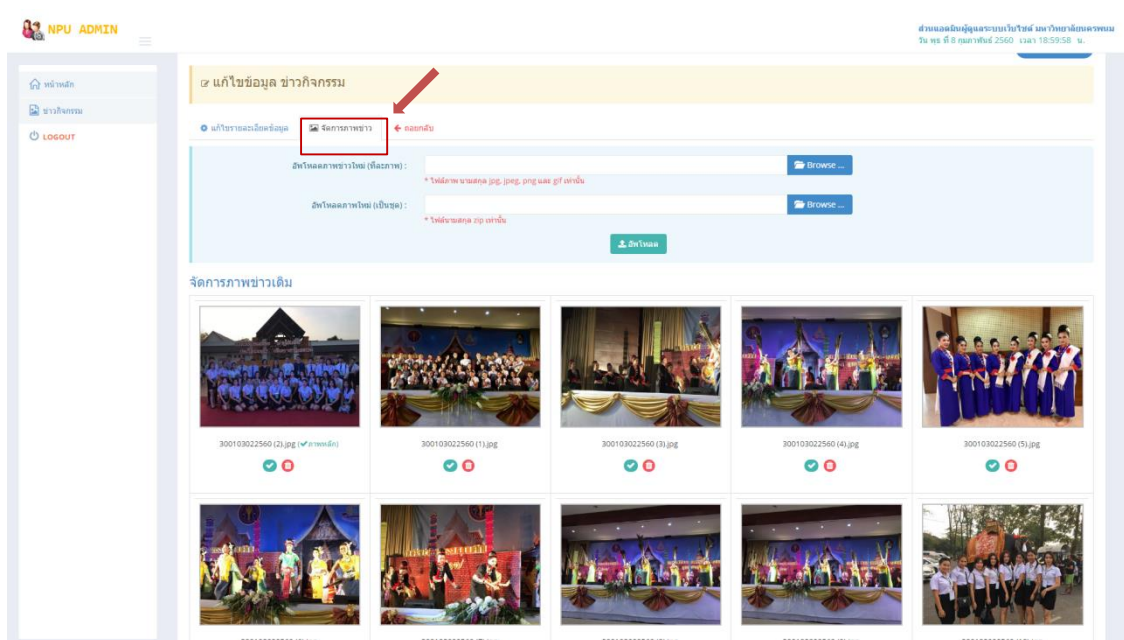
NPU ADMIN

ส่วนแอดมินผู้ดูแลระบบเว็บไซต์ มหาวิทยาลัยนครพนม
วัน พุธ ที่ 8 กุมภาพันธ์ 2560 เวลา 18:59:58 น.

หน้าหลัก
ข่าวกิจกรรม
LOGOUT

แก้ไขข้อมูล ข่าวกิจกรรม

แก้ไขรายละเอียดข้อมูล | จัดการภาพข่าว | ถอยกลับ

อัพโหลดภาพข่าวใหม่ (ทีละภาพ) : Browse ...
* ไฟล์ภาพ นามสกุล jpg, jpeg, png และ gif เท่านั้น

อัพโหลดภาพใหม่ (เป็นชุด) : Browse ...
* ไฟล์นามสกุล zip เท่านั้น

อัพโหลด

จัดการภาพข่าวเดิม

300103022560 (2).jpg (ภาพหลัก)
300103022560 (1).jpg
300103022560 (3).jpg
300103022560 (4).jpg
300103022560 (5).jpg